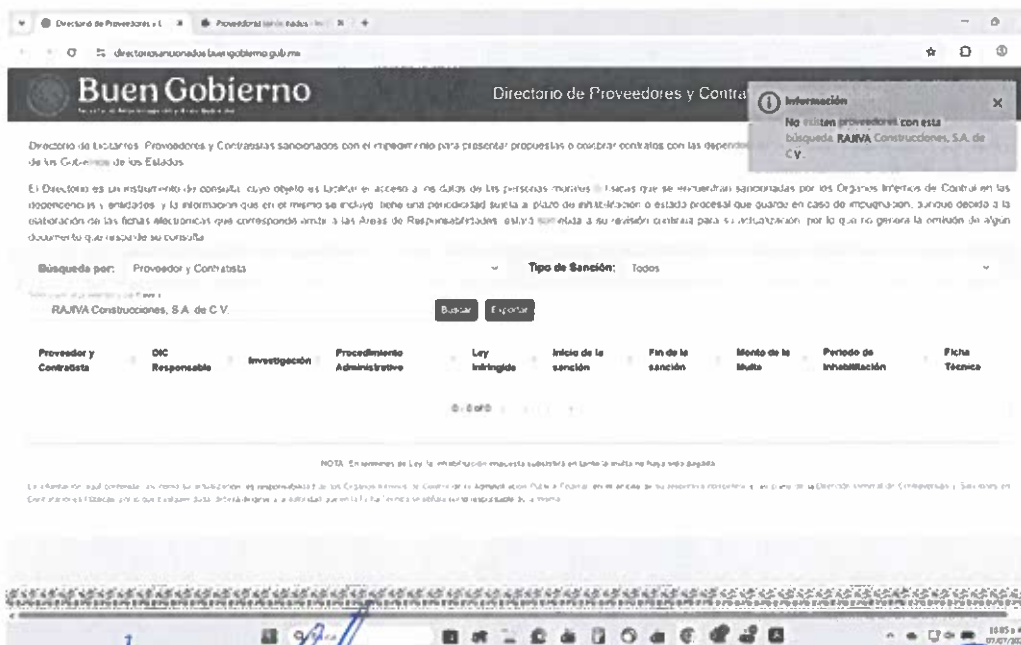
Directorio de Proveedores y C | Proveedores sancionados

directoriosancionados.funcionpublica.gob.mx

Buen Gobierno

Directorio de Proveedores y Contra

Información

No existen proveedores con esta búsqueda RAJIVA Construcciones, S.A. de C.V.

Directorio de Licitantes, Proveedores y Contratistas sancionados con el impedimento para presentar propuestas o celebrar contratos con las dependencias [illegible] de los Gobiernos de los Estados.

El Directorio es un instrumento de consulta, cuyo objeto es facilitar el acceso a los datos de las personas morales o físicas que se encuentran sancionadas por los Órganos Internos de Control en las dependencias y entidades, y la información que en el mismo se incluye, tiene una periodicidad sujeta al plazo de inhabilitación o estado procesal que guarde en caso de impugnación, aunque debido a la elaboración de las fichas electrónicas que corresponde emitir a las Áreas de Responsabilidades, estará sometida a su revisión continua para su actualización, por lo que no genera la emisión de algún documento que respalde su consulta.

Búsqueda por: Proveedor y Contratista

Tipo de Sanción: Todos

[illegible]

RAJIVA Construcciones, S.A. de C.V.

Buscar Exportar

| Proveedor y Contratista | OIC Responsable | Investigación | Procedimiento Administrativo | Ley Infringida | Inicio de la sanción | Fin de la sanción | Monto de la Multa | Periodo de Inhabilitación | Ficha Técnica |
|---|---|---|---|---|---|---|---|---|---|

0 - 0 of 0

NOTA: En términos de Ley, la inhabilitación impuesta subsistirá en tanto la multa no haya sido pagada.

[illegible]

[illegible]